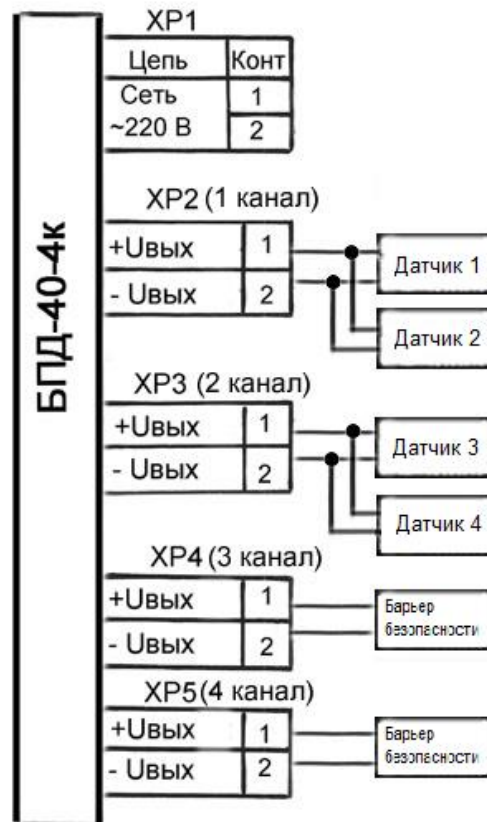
БПД-40-4к

XP1

| Цепь | Конт |
|---|---|
| Сеть ~220 В | 1 |
| | 2 |

XP2 (1 канал)

| +Uвых | 1 |
|---|---|
| - Uвых | 2 |

Датчик 1

Датчик 2

XP3 (2 канал)

| +Uвых | 1 |
|---|---|
| - Uвых | 2 |

Датчик 3

Датчик 4

XP4 (3 канал)

| +Uвых | 1 |
|---|---|
| - Uвых | 2 |

Барьер безопасности

XP5 (4 канал)

| +Uвых | 1 |
|---|---|
| - Uвых | 2 |

Барьер безопасности